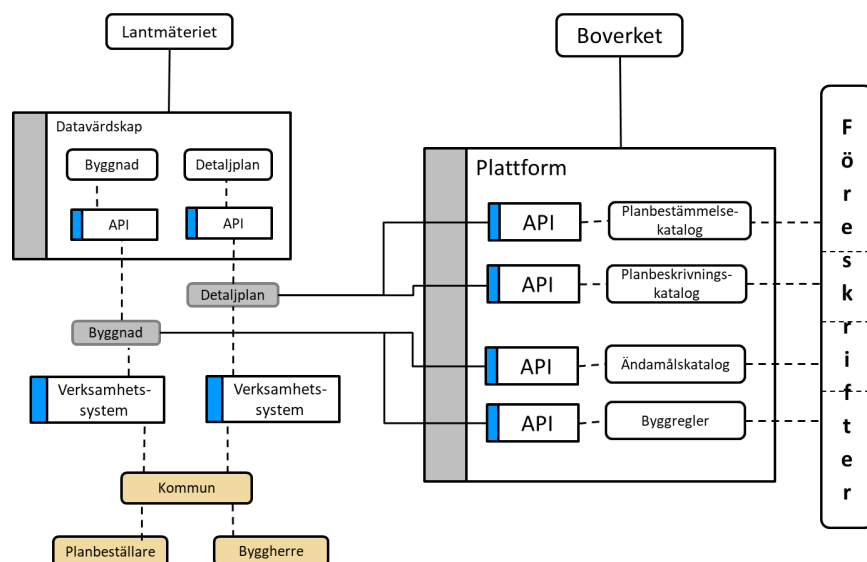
Lantmäteriet

Datavärdskap

Byggnad

Detaljplan

API

API

Boverket

Plattform

API

Planbestämmelsekatalog

API

Planbeskrivningskatalog

API

Ändamålskatalog

API

Byggregler

Detaljplan

Byggnad

Verksamhetssystem

Verksamhetssystem

Kommun

Planbeställare

Byggherre

F
ö
r
e
s
k
r
i
f
t
e
r